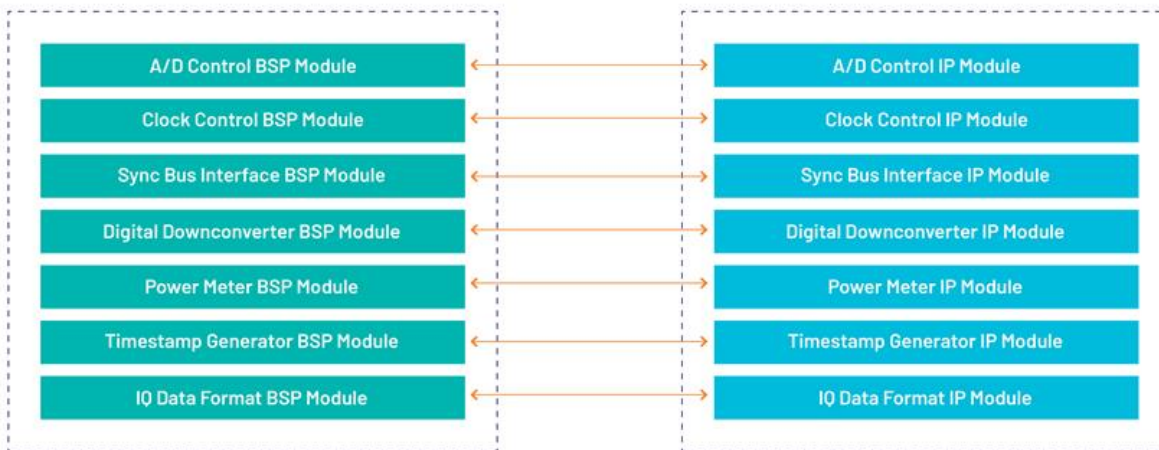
A/D Control BSP Module
Clock Control BSP Module
Sync Bus Interface BSP Module
Digital Downconverter BSP Module
Power Meter BSP Module
Timestamp Generator BSP Module
IQ Data Format BSP Module

A/D Control IP Module
Clock Control IP Module
Sync Bus Interface IP Module
Digital Downconverter IP Module
Power Meter IP Module
Timestamp Generator IP Module
IQ Data Format IP Module